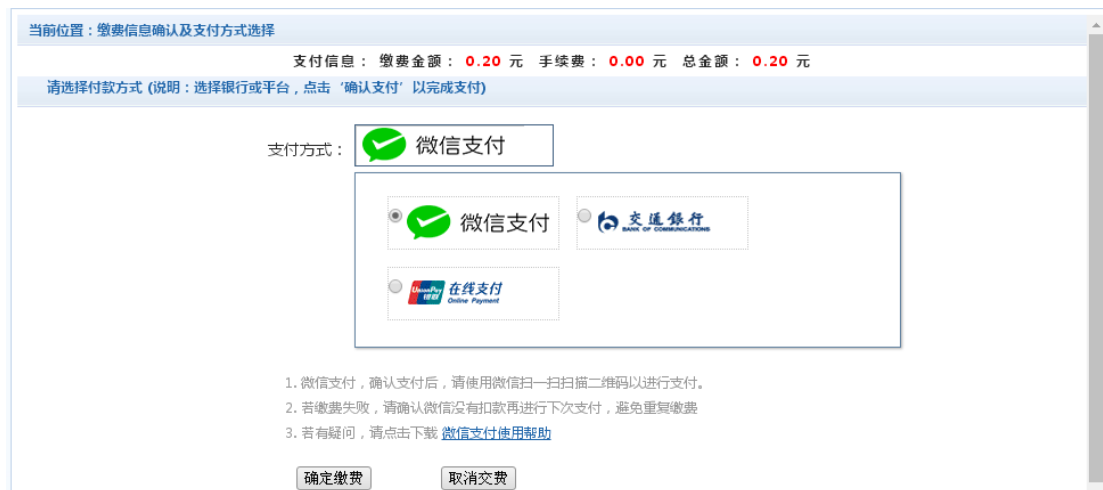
当前位置：缴费信息确认及支付方式选择

支付信息： 缴费金额： 0.20 元 手续费： 0.00 元 总金额： 0.20 元

请选择付款方式 (说明：选择银行或平台，点击‘确认支付’以完成支付)

支付方式： 微信支付

微信支付

交通银行 BANK OF COMMUNICATIONS

UnionPay 银联 在线支付 Online Payment

1. 微信支付，确认支付后，请使用微信扫一扫扫描二维码以进行支付。

2. 若缴费失败，请确认微信没有扣款再进行下次支付，避免重复缴费

3. 若有疑问，请点击下载 微信支付使用帮助

确定缴费 取消交费